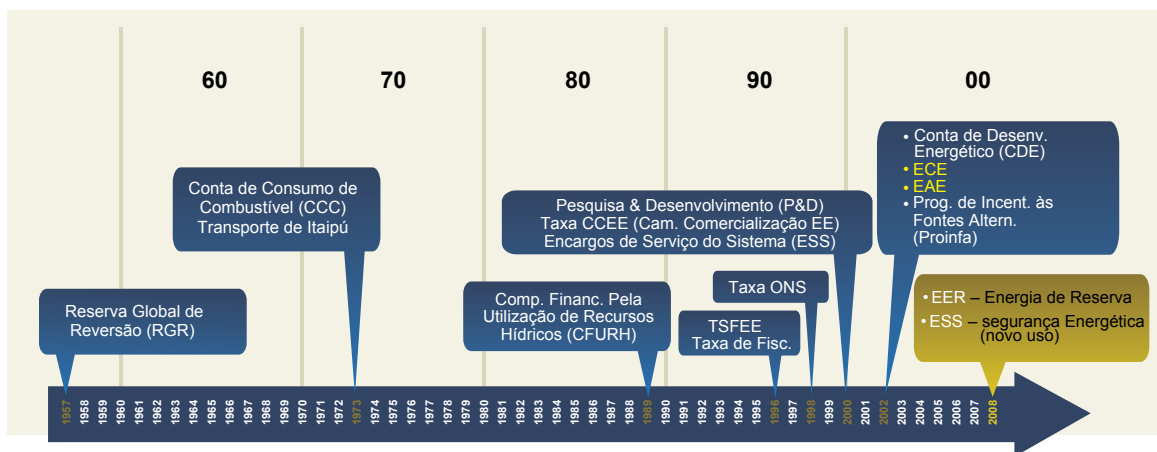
60

70

80

90

00

• Conta de Desenv. Energético (CDE)
• ECE
• EAE
• Prog. de Incent. às Fontes Altern. (Proinfa)

Conta de Consumo de Combustível (CCC)
Transporte de Itaipú

Pesquisa & Desenvolvimento (P&D)
Taxa CCEE (Cam. Comercialização EE)
Encargos de Serviço do Sistema (ESS)

Taxa ONS

Reserva Global de Reversão (RGR)

Comp. Financ. Pela Utilização de Recursos Hídricos (CFURH)

TSFEE
Taxa de Fisc.

• EER – Energia de Reserva
• ESS – segurança Energética (novo uso)

1957 1958 1959 1960 1961 1962 1963 1964 1965 1966 1967 1968 1969 1970 1971 1972 1973 1974 1975 1976 1977 1978 1979 1980 1981 1982 1983 1984 1985 1986 1987 1988 1989 1990 1991 1992 1993 1994 1995 1996 1997 1998 1999 2000 2001 2002 2003 2004 2005 2006 2007 2008